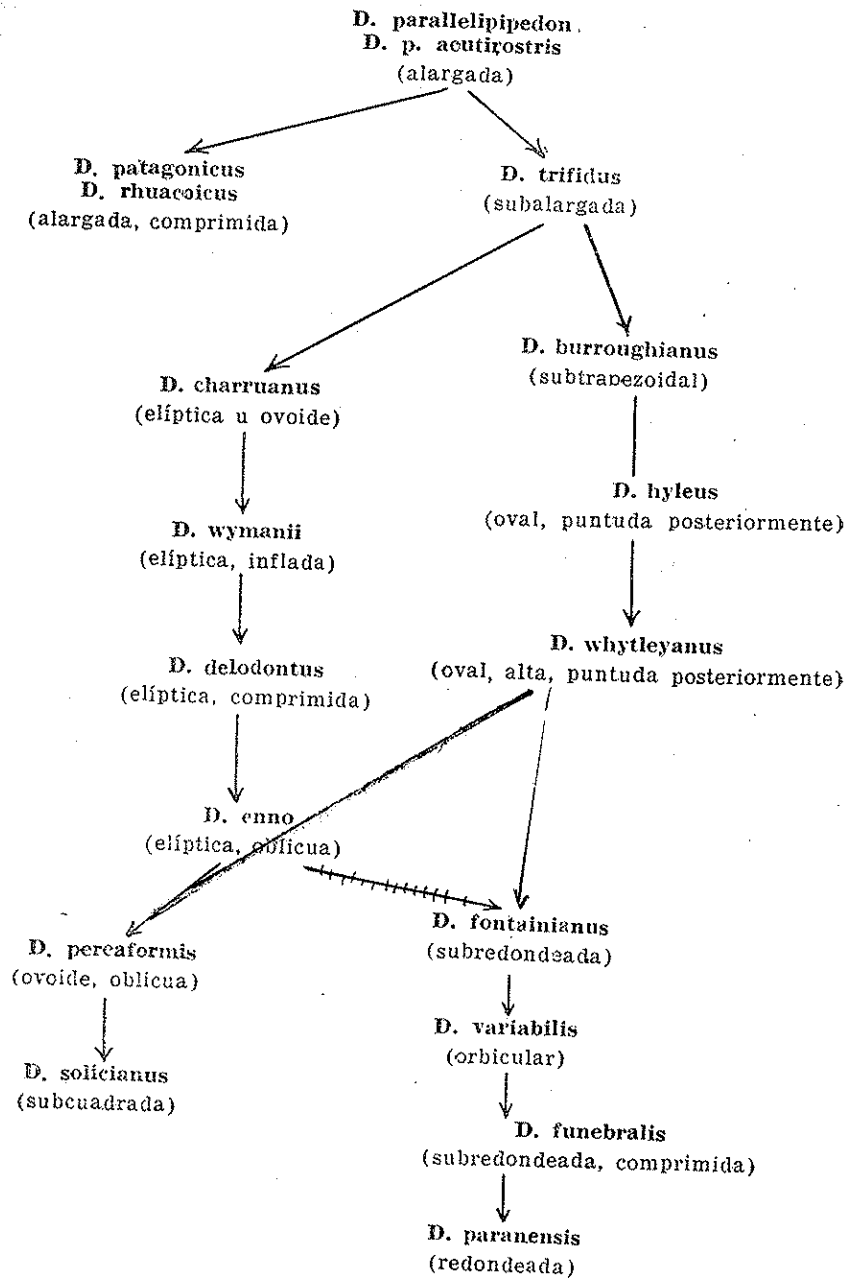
D. parallelipipedon
D. p. acutirostris
(alargada)

D. patagonicus
D. rhuacoicus
(alargada, comprimida)

D. trifidus
(subalargada)

D. charruanus
(elíptica u ovoide)

D. burroughianus
(subtrapezoidal)

D. wymanii
(elíptica, inflada)

D. hyleus
(oval, puntuda posteriormente)

D. delodontus
(elíptica, comprimida)

D. whytleyanus
(oval, alta, puntuda posteriormente)

D. enno
(elíptica, oblicua)

D. percaformis
(ovoide, oblicua)

D. fontainianus
(subredondeada)

D. solicianus
(subcuadrada)

D. variabilis
(orbicular)

D. funebralis
(subredondeada, comprimida)

D. paranensis
(redondeada)